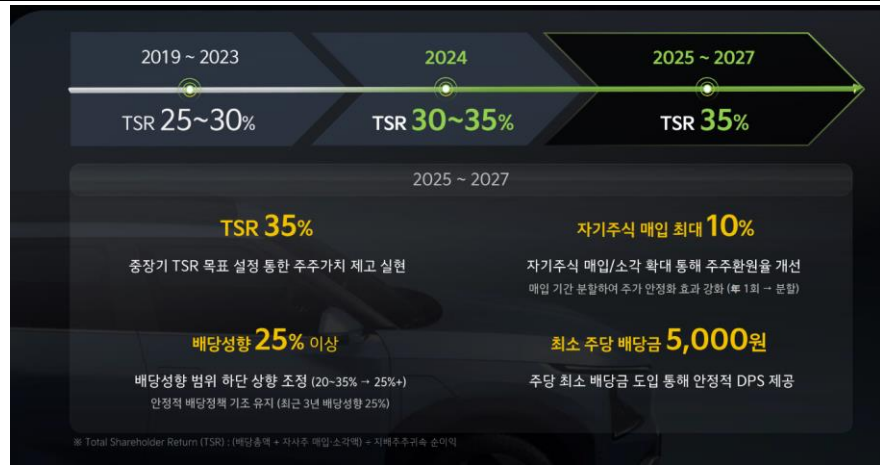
2019 ~ 2023

TSR 25~30%

2024

TSR 30~35%

2025 ~ 2027

TSR 35%

2025 ~ 2027

TSR 35%

중장기 TSR 목표 설정 통한 주주가치 제고 실현

자기주식 매입 최대 10%

자기주식 매입/소각 확대 통해 주주환원율 개선

매입 기간 분할하여 주가 안정화 효과 강화 (年 1회 → 분할)

배당성향 25% 이상

배당성향 범위 하단 상향 조정 (20~35% → 25%+)

안정적 배당정책 기조 유지 (최근 3년 배당성향 25%)

최소 주당 배당금 5,000원

주당 최소 배당금 도입 통해 안정적 DPS 제공

※ Total Shareholder Return (TSR) : (배당총액 + 자사주 매입·소각액) ÷ 지배주주귀속 순이익